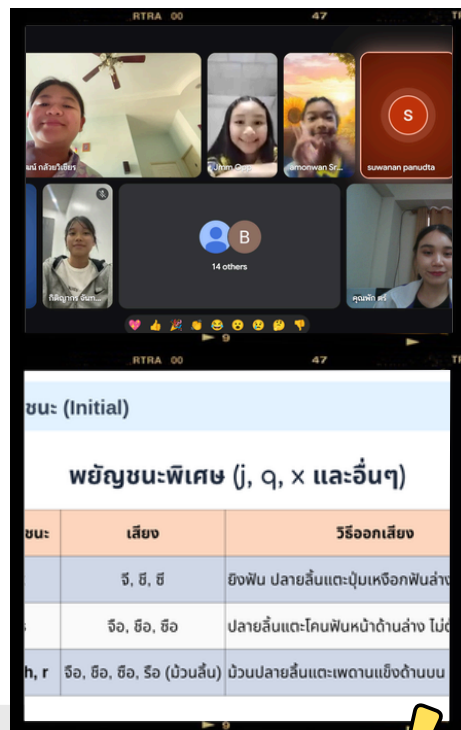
RTRA 00
47

ณี กล้วยเชียร
Umm Gom
amonwan Sr...
S
suwanan panudta
B
14 others
กิติญากร จันท...
คุณพัด ตร

► 9
RTRA
47

ชนะ (Initial)

พยัญชนะพิเศษ (j, q, x และอื่นๆ)

| ชนะ | เสียง | วิธีออกเสียง |
|---|---|---|
| | จี, ชี, ชี | ยิงฟัน ปลายลิ้นแตะปุ่มเหงือกฟันล่าง |
| | จือ, ชือ, ชือ | ปลายลิ้นแตะโคนฟันหน้าด้านล่าง ไม่ |
| h, r | จือ, ชือ, ชือ, รือ (ม้วนลิ้น) | ม้วนปลายลิ้นแตะเพดานแข็งด้านบน |

► 9